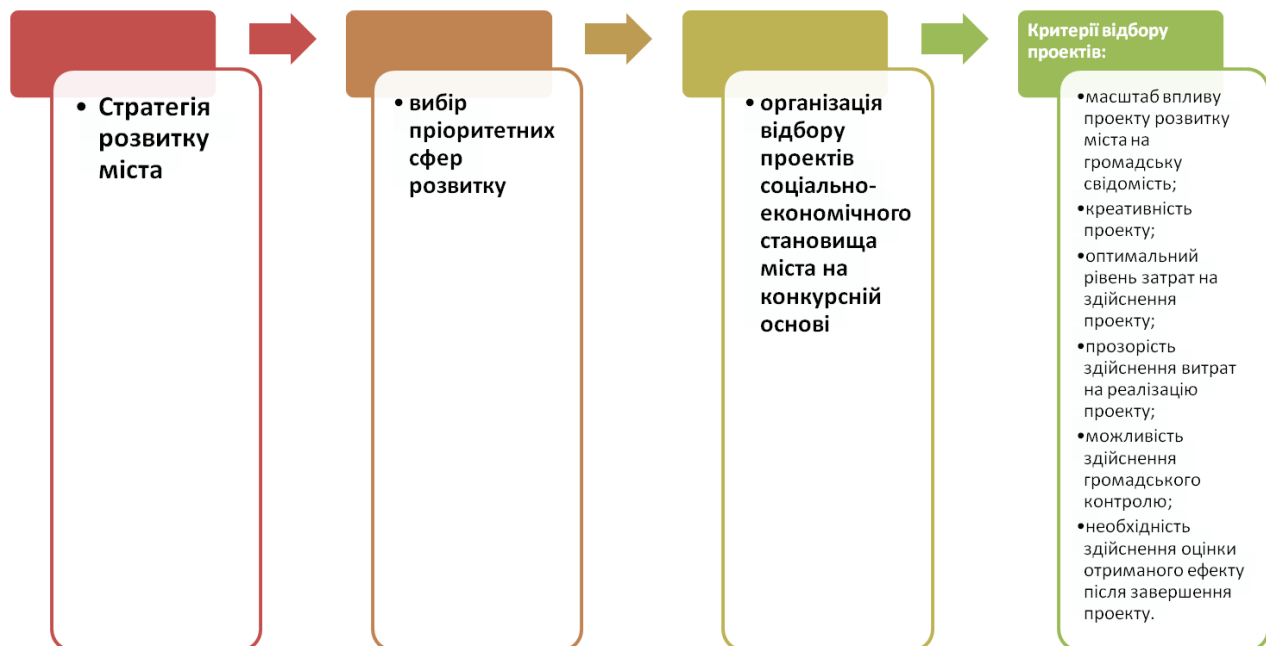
• Стратегія розвитку міста

• вибір пріоритетних сфер розвитку

• організація відбору проектів соціально-економічного становища міста на конкурсній основі

Критерії відбору проектів:

• масштаб впливу проекту розвитку міста на громадську свідомість;
• креативність проекту;
• оптимальний рівень затрат на здійснення проекту;
• прозорість здійснення витрат на реалізацію проекту;
• можливість здійснення громадського контролю;
• необхідність здійснення оцінки отриманого ефекту після завершення проекту.